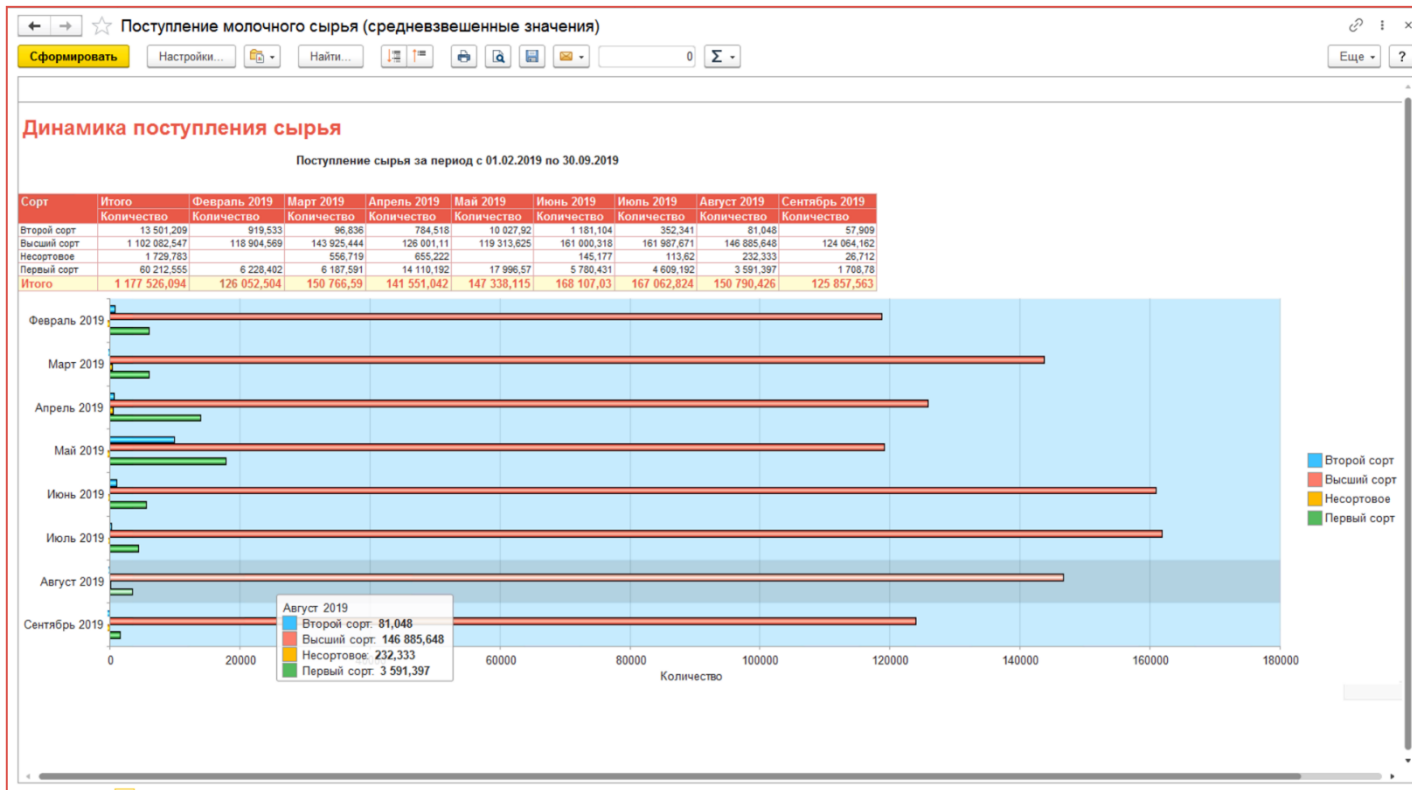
Поступление молочного сырья (средневзвешенные значения)

Сформировать Настройки... Найти... 0 Σ Еще ?

Динамика поступления сырья

Поступление сырья за период с 01.02.2019 по 30.09.2019

| Сорт | Итого | Февраль 2019 | Март 2019 | Апрель 2019 | Май 2019 | Июнь 2019 | Июль 2019 | Август 2019 | Сентябрь 2019 |
|---|---|---|---|---|---|---|---|---|---|
| | Количество | Количество | Количество | Количество | Количество | Количество | Количество | Количество | Количество |
| Второй сорт | 13 501,209 | 919,533 | 96,836 | 784,518 | 10 027,92 | 1 181,104 | 352,341 | 81,048 | 57,909 |
| Высший сорт | 1 102 082,547 | 118 904,569 | 143 925,444 | 126 001,11 | 119 313,625 | 161 000,318 | 161 987,671 | 146 885,648 | 124 064,162 |
| Несортовое | 1 729,783 | | 556,719 | 655,222 | | 145,177 | 113,62 | 232,333 | 26,712 |
| Первый сорт | 60 212,555 | 6 228,402 | 6 187,591 | 14 110,192 | 17 996,57 | 5 780,431 | 4 609,192 | 3 591,397 | 1 708,78 |
| Итого | 1 177 526,094 | 126 052,504 | 150 766,59 | 141 551,042 | 147 338,115 | 168 107,03 | 167 062,824 | 150 790,426 | 125 857,563 |

Февраль 2019
Март 2019
Апрель 2019
Май 2019
Июнь 2019
Июль 2019
Август 2019
Сентябрь 2019

0 20000 60000 80000 100000 120000 140000 160000 180000
Количество

Август 2019
Второй сорт: 81,048
Высший сорт: 146 885,648
Несортовое: 232,333
Первый сорт: 3 591,397

Второй сорт
Высший сорт
Несортовое
Первый сорт